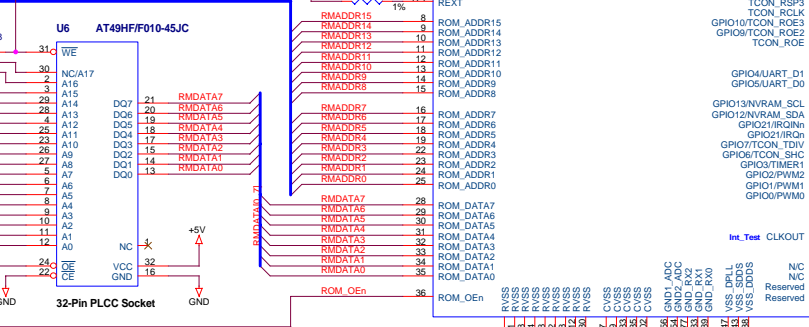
1%
REXT
TCON_RSP3
TCON_RCLK
GPIO10/TCON_ROE3
GPIO9/TCON_ROE2
TCON_ROE

U6
AT49HF/F010-45JC

31 $\overline{WE}$
30 NC/A17
1 A16
2 A15
29 A14
28 A13
4 A12
25 A11
23 A10
26 A9
27 A8
3 A7
5 A6
6 A5
7 A4
8 A3
9 A2
10 A1
11 A0
12 A0

DQ7 21
DQ6 20
DQ5 19
DQ4 18
DQ3 17
DQ2 15
DQ1 14
DQ0 13

RMDATA7
RMDATA6
RMDATA5
RMDATA4
RMDATA3
RMDATA2
RMDATA1
RMDATA0

NC
VCC 32
GND 16
+5V

24 $\overline{OE}$
22 $\overline{CE}$

GND
GND

32-Pin PLCC Socket

RMDATA[0..7]

RMADDR15 8 ROM_ADDR15
RMADDR14 9 ROM_ADDR14
RMADDR13 10 ROM_ADDR13
RMADDR12 11 ROM_ADDR12
RMADDR11 12 ROM_ADDR11
RMADDR10 13 ROM_ADDR10
RMADDR9 14 ROM_ADDR9
RMADDR8 15 ROM_ADDR8
RMADDR7 16 ROM_ADDR7
RMADDR6 17 ROM_ADDR6
RMADDR5 18 ROM_ADDR5
RMADDR4 19 ROM_ADDR4
RMADDR3 22 ROM_ADDR3
RMADDR2 23 ROM_ADDR2
RMADDR1 24 ROM_ADDR1
RMADDR0 25 ROM_ADDR0

RMDATA7 28 ROM_DATA7
RMDATA6 29 ROM_DATA6
RMDATA5 30 ROM_DATA5
RMDATA4 31 ROM_DATA4
RMDATA3 32 ROM_DATA3
RMDATA2 33 ROM_DATA2
RMDATA1 34 ROM_DATA1
RMDATA0 35 ROM_DATA0

ROM_OEn 36 ROM_OEn

GPIO4/UART_D1
GPIO5/UART_D0
GPIO13/NVRAM_SCL
GPIO12/NVRAM_SDA
GPIO21/IRQINn
GPIO21/IRQn
GPIO7/TCON_TDIV
GPIO6/TCON_SHC
GPIO3/TIMER1
GPIO2/PWM2
GPIO1/PWM1
GPIO0/PWM0

Int_Test CLKOUT
N/C
N/C
Reserved
Reserved

RVSS RVSS RVSS RVSS RVSS RVSS RVSS RVSS CVSS CVSS CVSS CVSS CVSS GND1_ADC GND2_ADC GND_RX2 GND_RX1 GND_RX0 VSS_DPLL VSS_DDDS VSS_DDDS